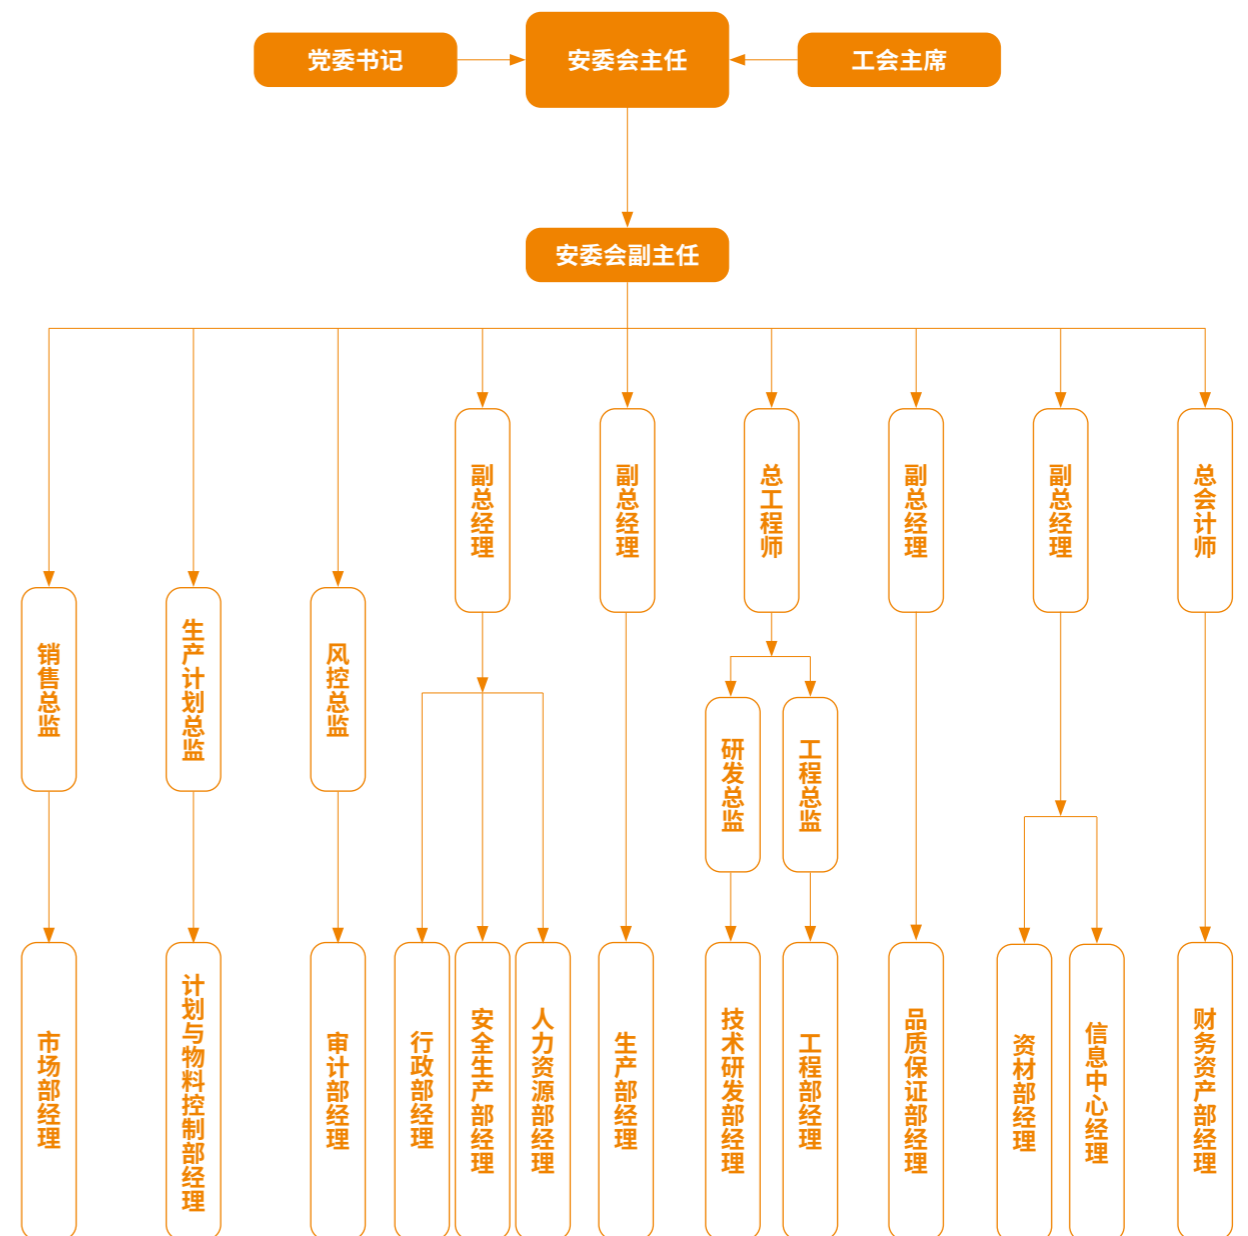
党委书记
安委会主任
工会主席

安委会副主任

销售总监
生产计划总监
风控总监
副总经理
副总经理
总工程师
副总经理
副总经理
总会计师

研发总监
工程总监

市场部经理
计划与物料控制部经理
审计部经理
行政部经理
安全生产部经理
人力资源部经理
生产部经理
技术研发部经理
工程部经理
品质保证部经理
资材部经理
信息中心经理
财务资产部经理